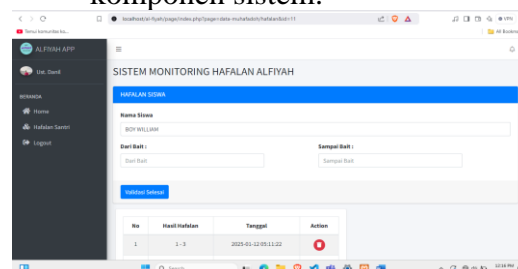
komponen sistem.

localhost/al-fiyah/page/index.php?page=data-muhafadoh/hafalan&id=11

Temu komunitas ku...

All Bookmarks

ALFIYAH APP

Ust. Danil

BERANDA

Home

Hafalan Santri

Logout

SISTEM MONITORING HAFALAN ALFIYAH

HAFALAN SISWA

Nama Siswa

BOY WILLIAM

Dari Bait :

Dari Bait

Sampai Bait :

Sampai Bait

Validasi Selesai

| No | Hasil Hafalan | Tanggal | Action |
|---|---|---|---|
| 1 | 1 - 3 | 2025-01-12 05:11:22 | |

Search

12:16 PM